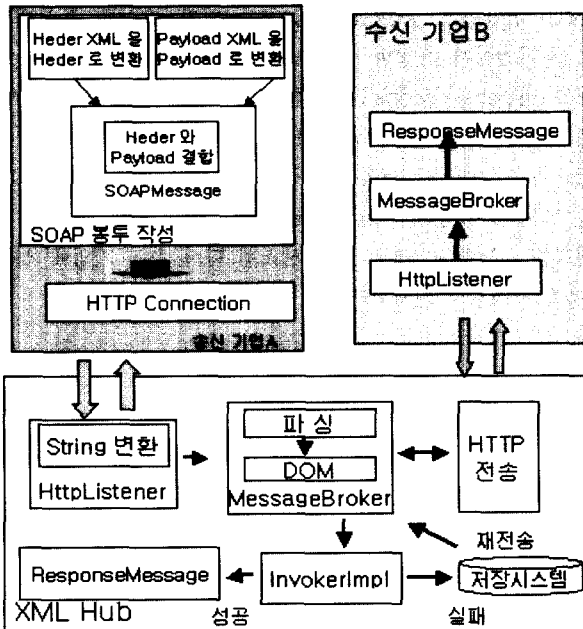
Heder XML 을 Heder 로 변환

Payload XML 을 Payload 로 변환

Heder 와 Payload 결합

SOAPMessage

SOAP 봉투 작성

HTTP Connection

송신 기업A

수신 기업B

ResponseMessage

MessageBroker

HttpListener

String 변환

HttpListener

파 싱

DOM

MessageBroker

HTTP 전송

재전송

ResponseMessage

InvokerImpl

저장시스템

XML Hub

성공

실패